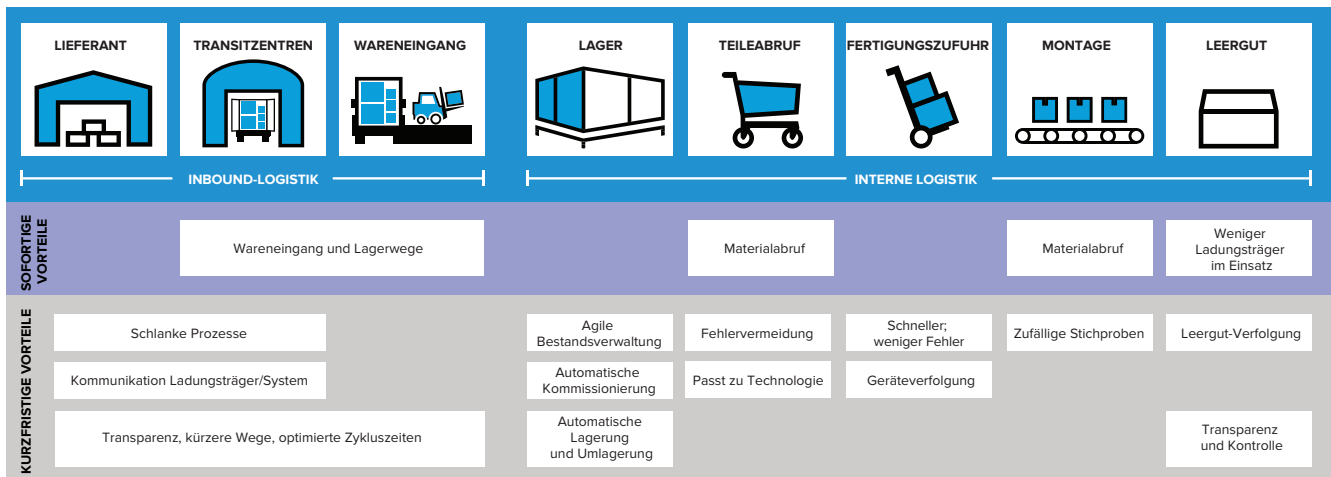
LIEFERANT

TRANSITZENTREN

WARENEINGANG

LAGER

TEILEABRUF

FERTIGUNGSZUFUHR

MONTAGE

LEERGUT

INBOUND-LOGISTIK

INTERNE LOGISTIK

SOFORTIGE VORTEILE

Wareneingang und Lagerwege

Materialabruf

Materialabruf

Weniger Ladungsträger im Einsatz

KURZFRISTIGE VORTEILE

Schlanke Prozesse

Agile Bestandsverwaltung

Fehlervermeidung

Schneller; weniger Fehler

Zufällige Stichproben

Leergut-Verfolgung

Kommunikation Ladungsträger/System

Automatische Kommissionierung

Passt zu Technologie

Geräteverfolgung

Transparenz, kürzere Wege, optimierte Zykluszeiten

Automatische Lagerung und Umlagerung

Transparenz und Kontrolle